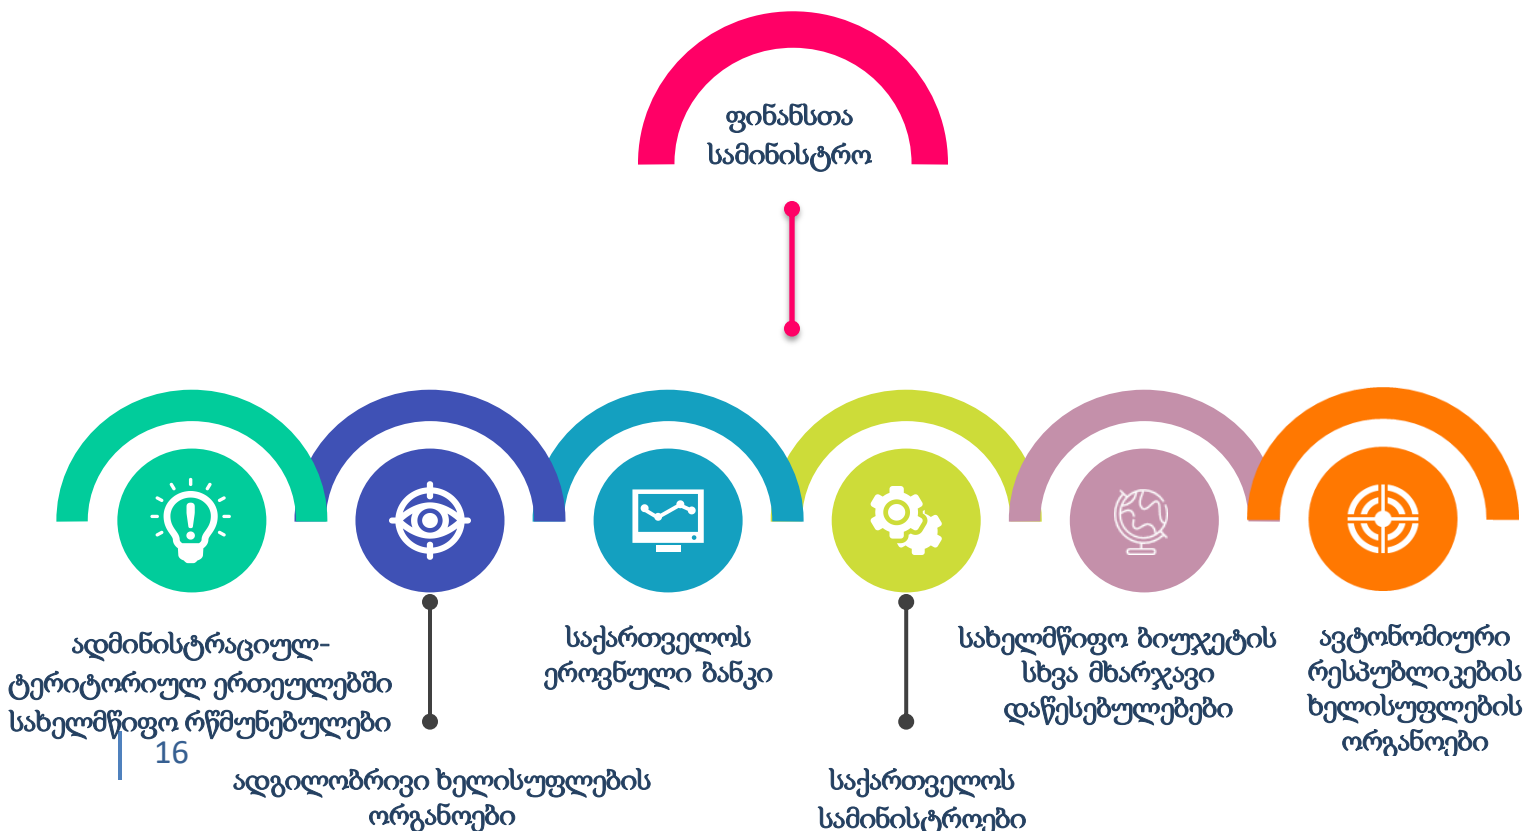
ფინანსთა სამინისტრო

ადმინისტრაციულ-ტერიტორიულ ერთეულებში სახელმწიფო რწმუნებულები

16

ადგილობრივი ხელისუფლების ორგანოები

საქართველოს ეროვნული ბანკი

საქართველოს სამინისტროები

სახელმწიფო ბიუჯეტის სხვა მხარჯავი დაწესებულებები

ავტონომიური რესპუბლიკების ხელისუფლების ორგანოები